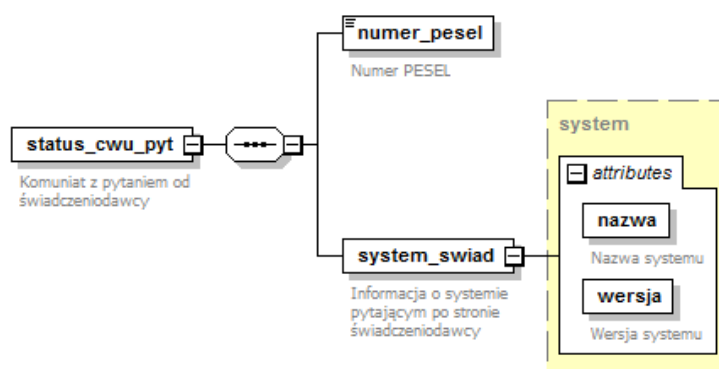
numer_pesel

Numer PESEL

status_cwu_pyt

Komuniat z pytaniem od świadczeniodawcy

system

attributes

nazwa

Nazwa systemu

wersja

Wersja systemu

system_swiad

Informacja o systemie pytającym po stronie świadczeniodawcy